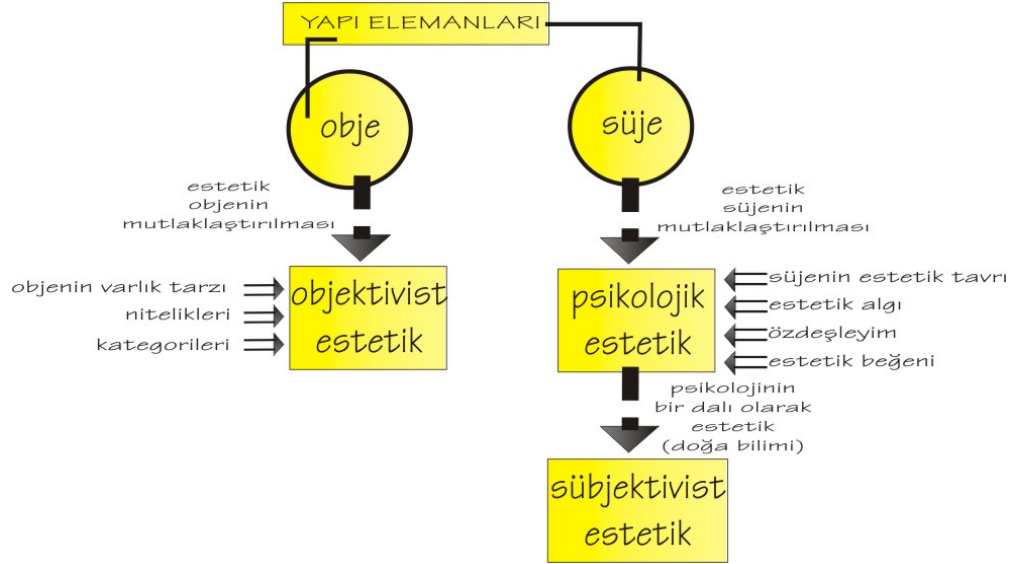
YAPI ELEMANLARI

obje

süje

estetik objenin mutlaklaştırılması

estetik süjenin mutlaklaştırılması

objenin varlık tarzı

nitelikleri

kategorileri

objektivist estetik

psikolojik estetik

süjenin estetik tavrı

estetik algı

özdeşleyim

estetik beğeni

psikolojinin bir dalı olarak estetik (doğa bilimi)

sübjektivist estetik